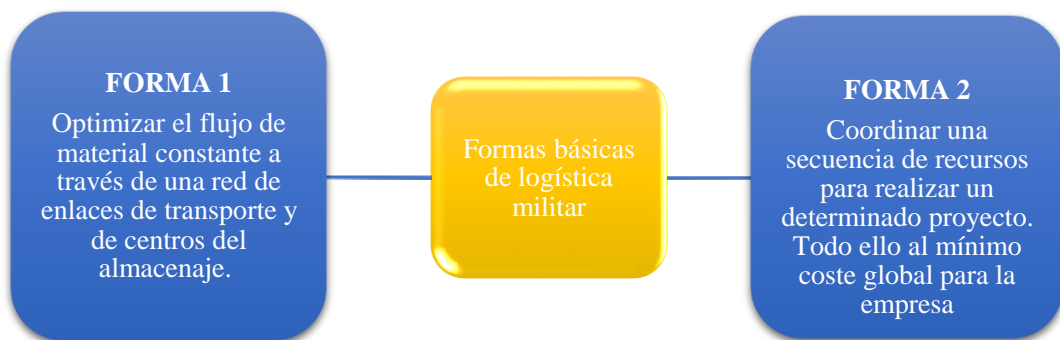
FORMA 1
Optimizar el flujo de material constante a través de una red de enlaces de transporte y de centros del almacenaje.

Formas básicas de logística militar

FORMA 2
Coordinar una secuencia de recursos para realizar un determinado proyecto. Todo ello al mínimo coste global para la empresa